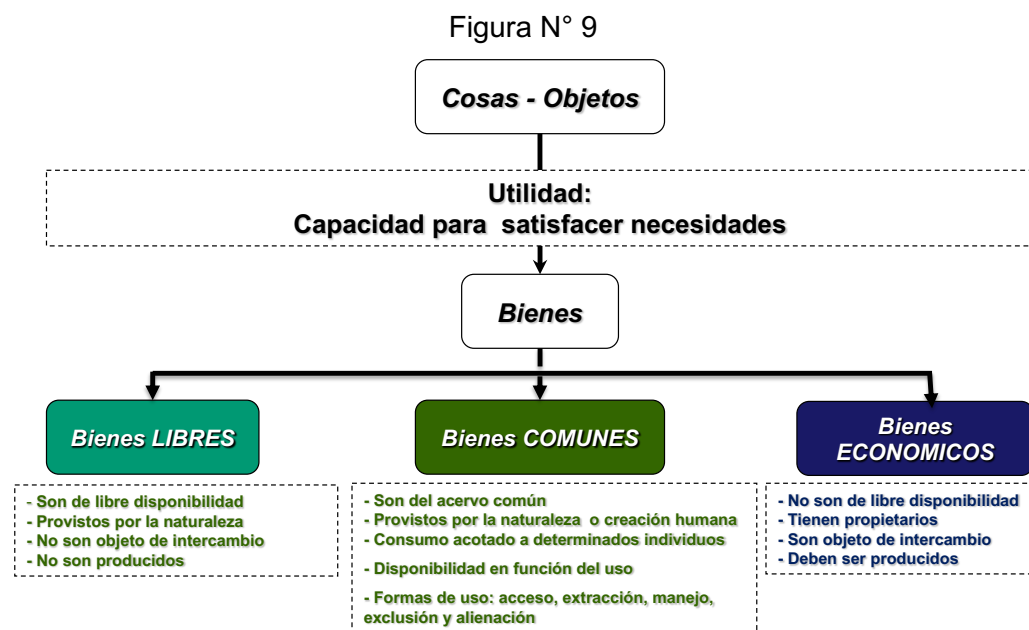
Figura N° 9

Cosas - Objetos

Utilidad:
Capacidad para satisfacer necesidades

Bienes

Bienes LIBRES

Bienes COMUNES

Bienes ECONOMICOS

- Son de libre disponibilidad
- Provistos por la naturaleza
- No son objeto de intercambio
- No son producidos

- Son del acervo común
- Provistos por la naturaleza o creación humana
- Consumo acotado a determinados individuos

- Disponibilidad en función del uso

- Formas de uso: acceso, extracción, manejo, exclusión y alienación

- No son de libre disponibilidad
- Tienen propietarios
- Son objeto de intercambio
- Deben ser producidos